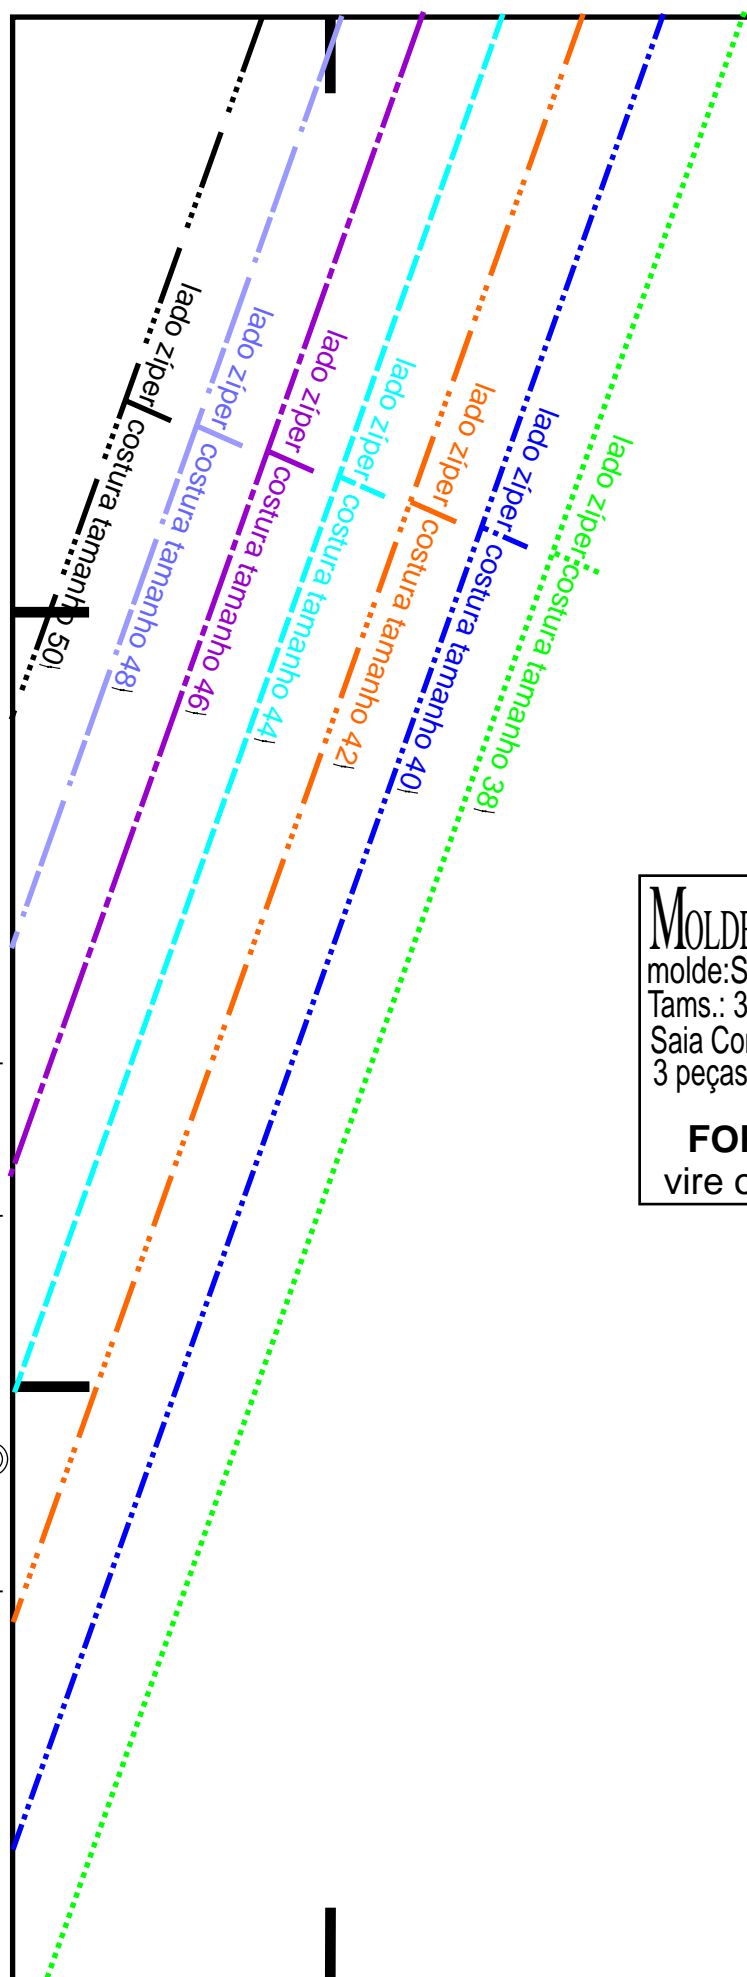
lado zíper
costura tamanho 50

lado zíper
costura tamanho 48

lado zíper
costura tamanho 46

lado zíper
costura tamanho 44

lado zíper
costura tamanho 42

lado zíper
costura tamanho 40

lado zíper
costura tamanho 38

MOLDE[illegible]
molde:S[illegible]
Tams.: 3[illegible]
Saia Co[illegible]
3 peças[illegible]

FO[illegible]
vire o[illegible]